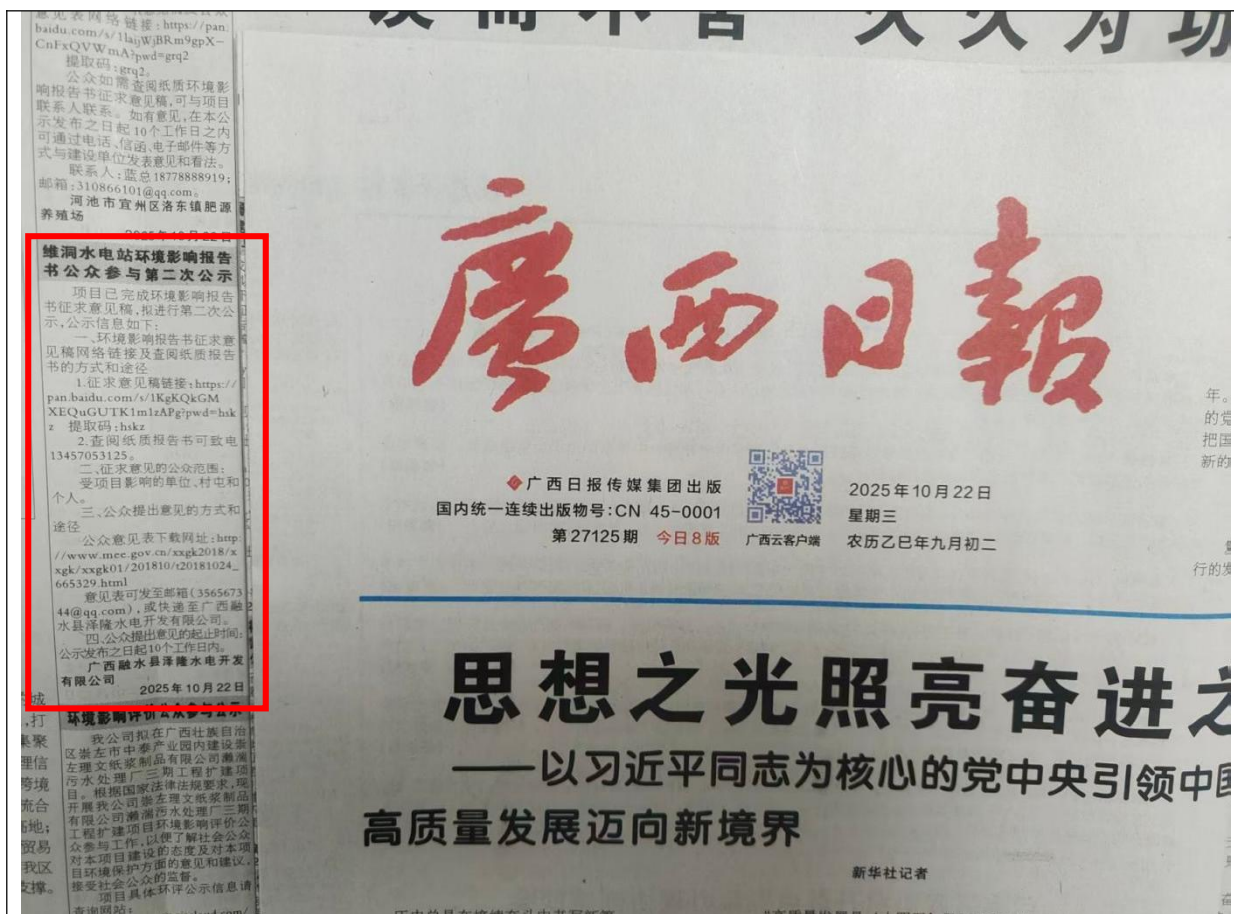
意见表网络链接：https://pan.baidu.com/s/1lajWjBRm9gpX-CnFxQVWmA?pwd=grq2
提取码：grq2。
公众如需查阅纸质环境影响报告书征求意见稿，可与项目联系人联系。如有意见，在本公示发布之日起10个工作日之内可通过电话、信函、电子邮件等方式与建设单位发表意见和看法。
联系人：蓝总18778888919；邮箱：310866101@qq.com。
河池市宜州区洛东镇肥源养殖场
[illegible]

维洞水电站环境影响报告书公众参与第二次公示

项目已完成环境影响报告书征求意见稿，拟进行第二次公示，公示信息如下：
一、环境影响报告书征求意见稿网络链接及查阅纸质报告书的方式和途径
1.征求意见稿链接：https://pan.baidu.com/s/1KgKQkGMXEQuGUTK1m1zAPg?pwd=hskz 提取码：hskz
2.查阅纸质报告书可致电13457053125。
二、征求意见的公众范围：受项目影响的单位、村屯和个人。
三、公众提出意见的方式和途径
公众意见表下载网址：http://www.mee.gov.cn/xxgk2018/xxgk/xxgk01/201810/t20181024_665329.html
意见表可发至邮箱（356567344@qq.com），或快递至广西融水县泽隆水电开发有限公司。
四、公众提出意见的起止时间：公示发布之日起10个工作日内。
广西融水县泽隆水电开发有限公司
2025年10月22日

环境影响评价公众参与公示
我公司拟在广西壮族自治区崇左市中泰产业园内建设崇左理文纸浆制品有限公司濑湍污水处理厂三期工程扩建项目。根据国家法律法规要求，现开展我公司崇左理文纸浆制品有限公司濑湍污水处理厂三期工程扩建项目环境影响评价公众参与工作，以便了解社会公众对本项目建设的态度及对本项目环境保护方面的意见和建议，接受社会公众的监督。
项目具体环评公示信息请查询网站：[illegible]

广西日報
◆广西日报传媒集团出版
国内统一连续出版物号：CN 45-0001
第27125期 今日8版
广西云客户端
2025年10月22日
星期三
农历乙巳年九月初二

思想之光照亮奋进之
——以习近平同志为核心的党中央引领中国
高质量发展迈向新境界
新华社记者